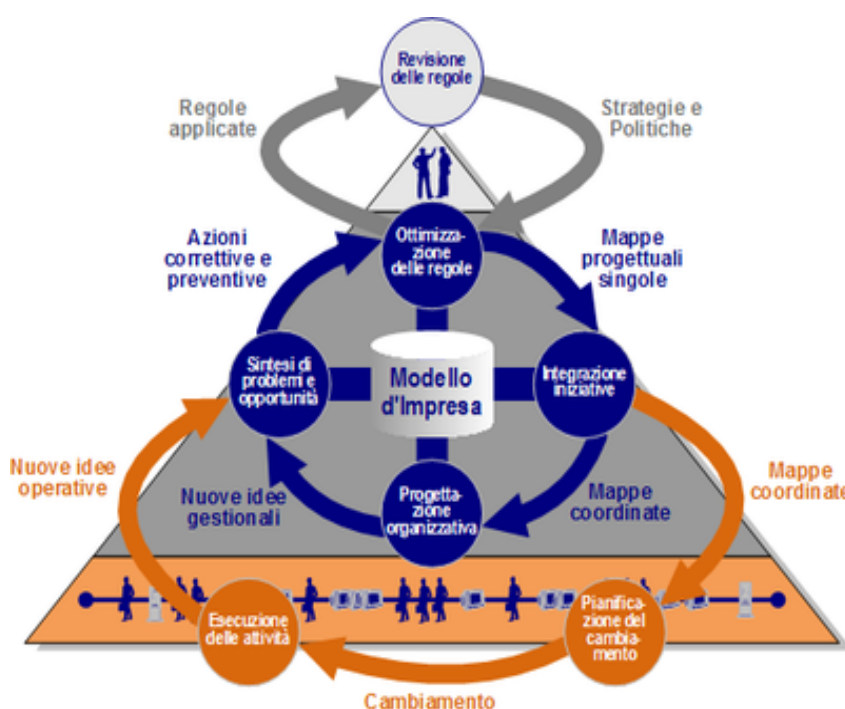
Revisione delle regole

Regole applicate

Strategie e Politiche

Azioni correttive e preventive

Ottimizzazione delle regole

Mappe progettuali singole

Sintesi di problemi e opportunità

Modello d'Impresa

Integrazione iniziative

Nuove idee operative

Nuove idee gestionali

Progettazione organizzativa

Mappe coordinate

Mappe coordinate

Esecuzione delle attività

Pianificazione del cambiamento

Cambiamento